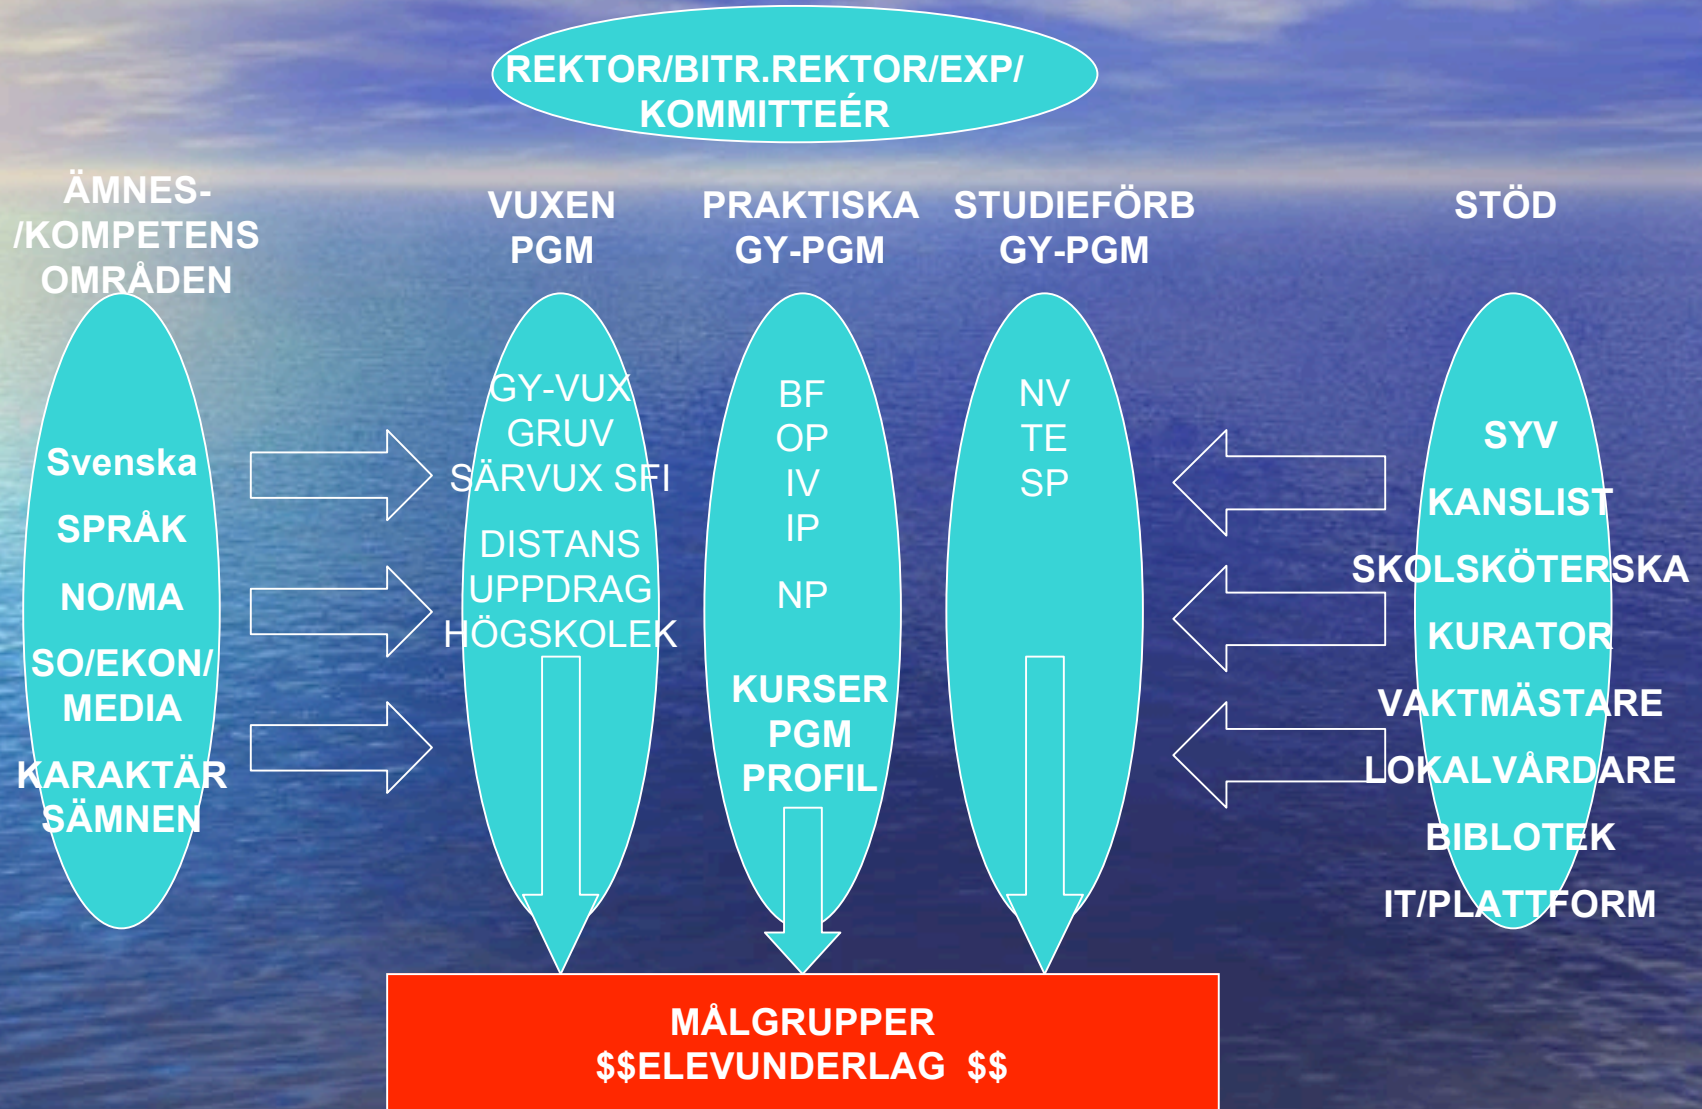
REKTOR/BITR.REKTOR/EXP/
KOMMITTEÉR

ÄMNES-
/KOMPETENS
OMRÅDEN

Svenska
SPRÅK
NO/MA
SO/EKON/
MEDIA
KARAKTÄR
SÄMNEN

VUXEN
PGM

GY-VUX
GRUV
SÄRVUX SFI
DISTANS
UPPDRAG
HÖGSKOLEK

PRAKTISKA
GY-PGM

BF
OP
IV
IP
NP
KURSER
PGM
PROFIL

STUDIEFÖRB
GY-PGM

NV
TE
SP

STÖD

SYV
KANSLIST
SKOLSKÖTERSKA
KURATOR
VAKTMÄSTARE
LOKALVÅRDARE
BIBLOTEK
IT/PLATTFORM

MÅLGRUPPER
$$ELEVUNDERLAG $$